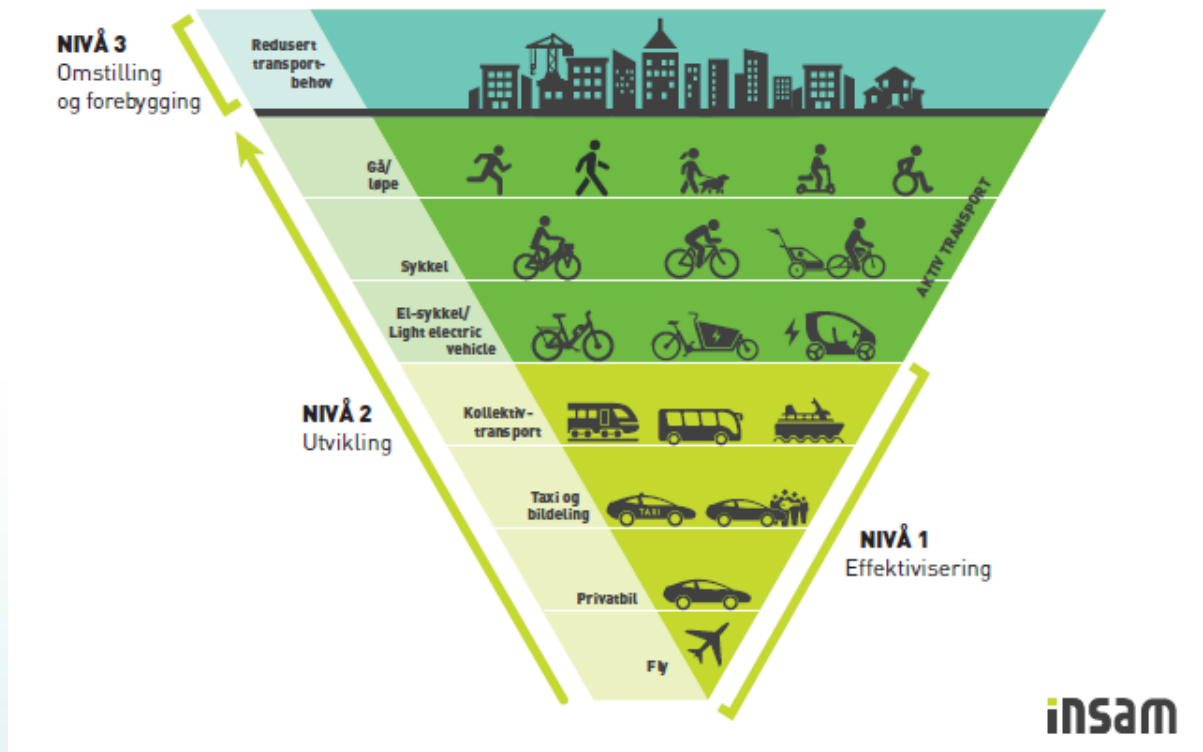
NIVÅ 3
Omstilling og forebygging

Redusert transportbehov

Gå/ løpe

Sykkel

AKTIV TRANSPORT

El-sykkel/ Light electric vehicle

NIVÅ 2
Utvikling

Kollektivtransport

Taxi og bildeling

TAXI

NIVÅ 1
Effektivisering

Privatbil

Fly

insam